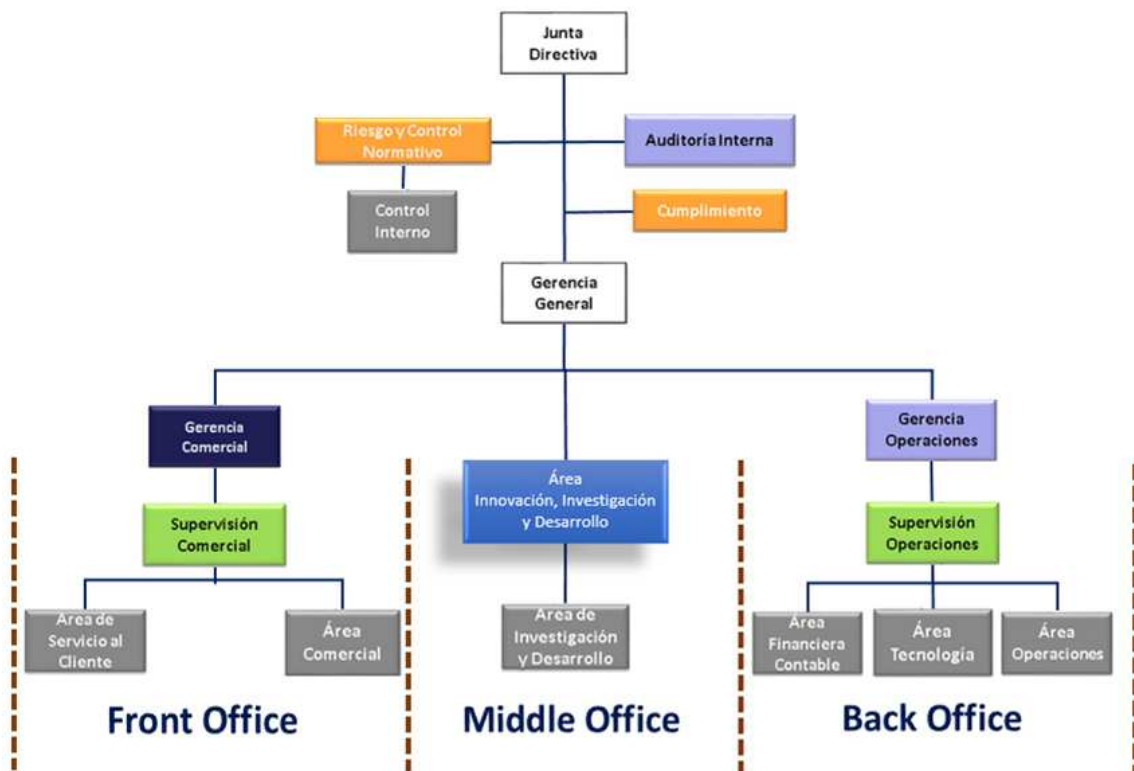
Junta Directiva

Riesgo y Control Normativo

Auditoría Interna

Control Interno

Cumplimiento

Gerencia General

Gerencia Comercial

Gerencia Operaciones

Área Innovación, Investigación y Desarrollo

Supervisión Comercial

Supervisión Operaciones

Área de Servicio al Cliente

Área Comercial

Área de Investigación y Desarrollo

Área Financiera Contable

Área Tecnología

Área Operaciones

Front Office

Middle Office

Back Office